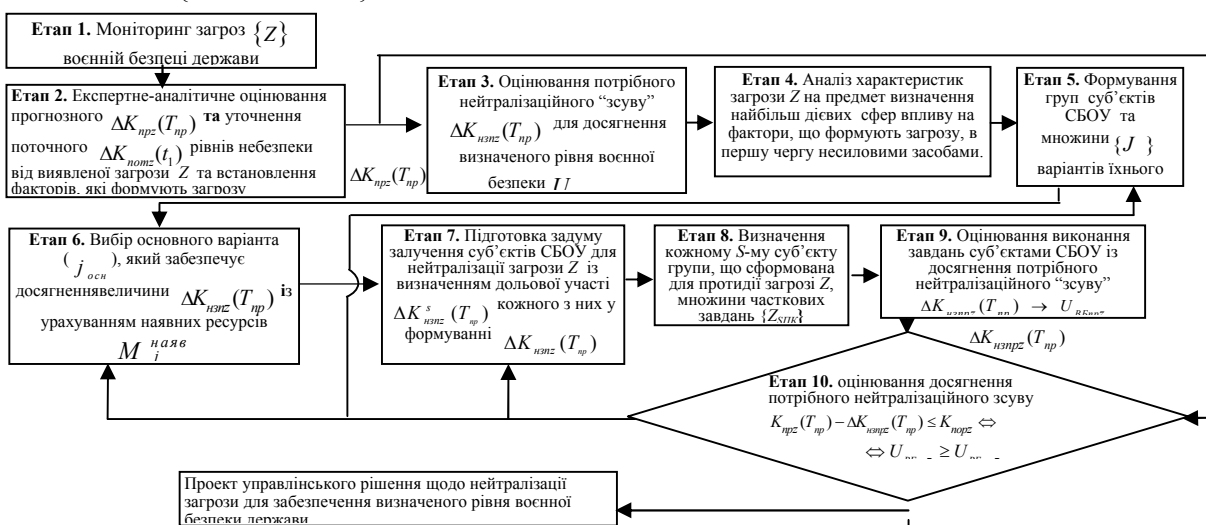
**Етап 1.** Моніторинг загроз $\{Z\}$ воєнній безпеці держави

**Етап 2.** Експертне-аналітичне оцінювання прогнозного $\Delta K_{npz}(T_{np})$ **та** уточнення поточного $\Delta K_{nomz}(t_1)$ рівнів небезпеки від виявленої загрози $Z$ та встановлення факторів, які формують загрозу

$\Delta K_{npz}(T_{np})$

**Етап 3.** Оцінювання потрібного нейтралізаційного "зсуву" $\Delta K_{нзпz}(T_{np})$ для досягнення визначеного рівня воєнної безпеки $U$

**Етап 4.** Аналіз характеристик загрози $Z$ на предмет визначення найбільш дієвих сфер впливу на фактори, що формують загрозу, в першу чергу несиловими засобами.

**Етап 5.** Формування груп суб'єктів СБОУ та множини $\{J\}$ варіантів їхнього

**Етап 6.** Вибір основного варіанта ($j_{осн}$), який забезпечує досягненнявеличини $\Delta K_{нзпz}(T_{np})$ **із** урахуванням наявних ресурсів $M_j^{наяв}$

**Етап 7.** Підготовка задуму залучення суб'єктів СБОУ для нейтралізації загрози $Z$ із визначенням дольової участі $\Delta K^s_{нзпz}(T_{np})$ кожного з них у формуванні $\Delta K_{нзпz}(T_{np})$

**Етап 8.** Визначення кожному $S$-му суб'єкту групи, що сформована для протидії загрозі $Z$, множини часткових завдань $\{Z_{SПК}\}$

**Етап 9.** Оцінювання виконання завдань суб'єктами СБОУ із досягнення потрібного нейтралізаційного "зсуву" $\Delta K_{нзпz}(T_{np}) \rightarrow U_{ВБпz}$

$\Delta K_{нзпz}(T_{np})$

**Етап 10.** оцінювання досягнення потрібного нейтралізаційного зсуву $K_{npz}(T_{np}) - \Delta K_{нзпz}(T_{np}) \leq K_{порz} \Leftrightarrow$ $\Leftrightarrow U_{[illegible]} \geq U_{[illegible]}$

Проект управлінського рішення щодо нейтралізації загрози для забезпечення визначеного рівня воєнної безпеки держави